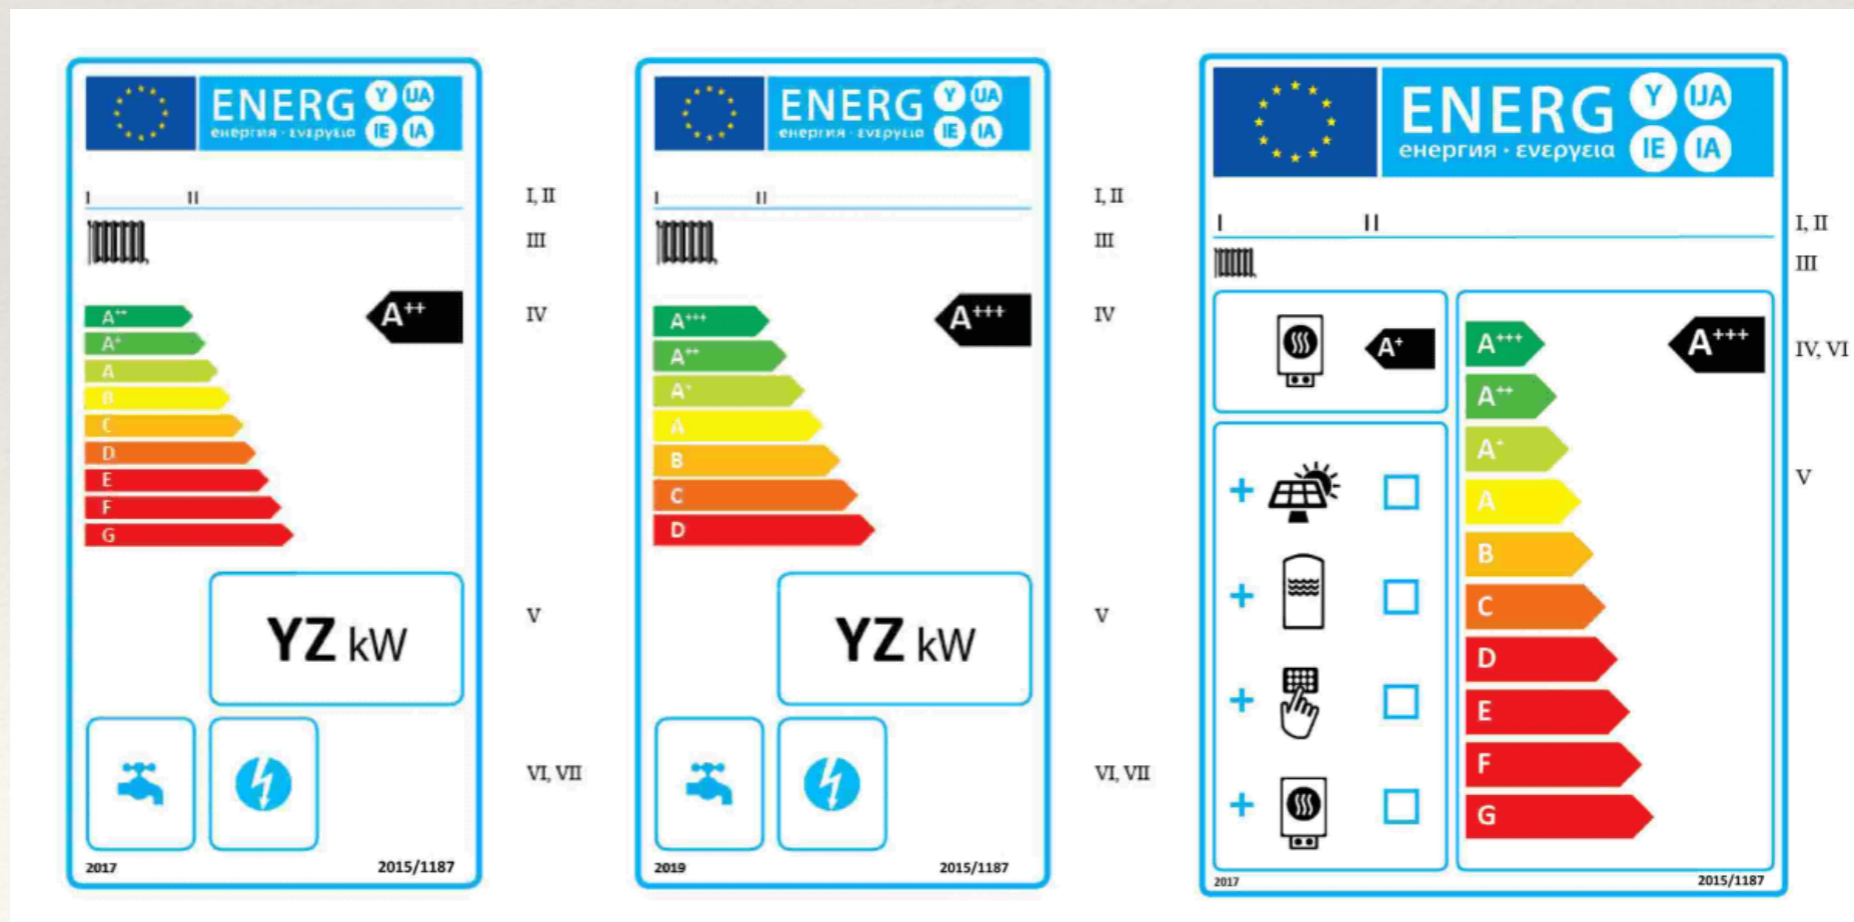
ENERG Y IJA IE IA
енергия · ενεργεια

I II

I, II

III

A$^{++}$
A$^{+}$
A
B
C
D
E
F
G

A$^{++}$

IV

YZ kW

V

VI, VII

2017 2015/1187

ENERG Y IJA IE IA
енергия · ενεργεια

I II

I, II

III

A$^{+++}$
A$^{++}$
A$^{+}$
A
B
C
D

A$^{+++}$

IV

YZ kW

V

VI, VII

2019 2015/1187

ENERG Y IJA IE IA
енергия · ενεργεια

I II

I, II

III

A$^{+}$

+
+
+
+

A$^{+++}$
A$^{++}$
A$^{+}$
A
B
C
D
E
F
G

A$^{+++}$

IV, VI

V

2017 2015/1187